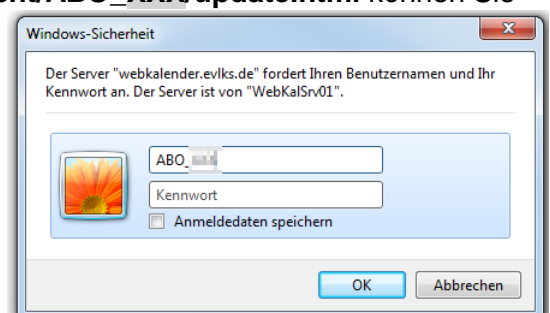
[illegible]/ABO_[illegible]/update.html können Sie

Windows-Sicherheit

Der Server "webkalender.evlks.de" fordert Ihren Benutzernamen und Ihr Kennwort an. Der Server ist von "WebKalSrv01".

ABO_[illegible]

Kennwort

Anmeldedaten speichern

OK

Abbrechen